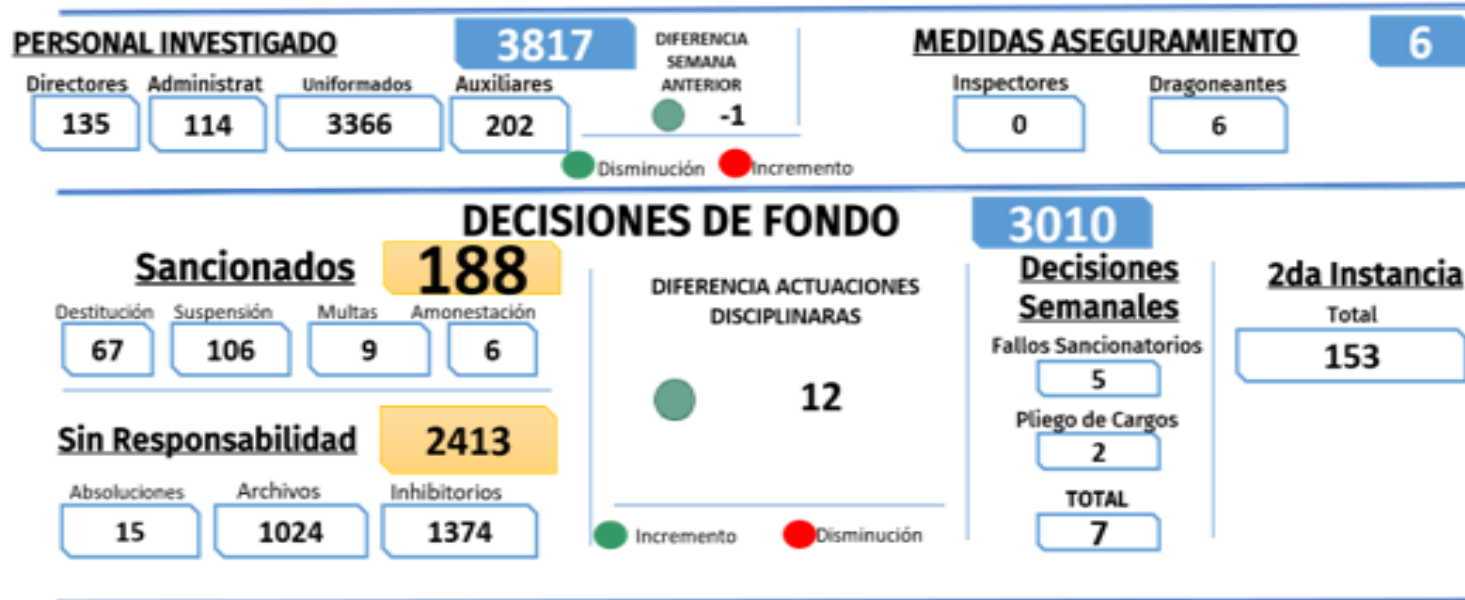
PERSONAL INVESTIGADO

3817

DIFERENCIA SEMANA ANTERIOR

-1

Directores 135
Administrat 114
Uniformados 3366
Auxiliares 202

Disminución Incremento

MEDIDAS ASEGURAMIENTO

6

Inspectores 0
Dragoneantes 6

DECISIONES DE FONDO

3010

Sancionados

188

Destitución 67
Suspensión 106
Multas 9
Amonestación 6

Sin Responsabilidad

2413

Absoluciones 15
Archivos 1024
Inhibitorios 1374

DIFERENCIA ACTUACIONES DISCIPLINARAS

12

Incremento Disminución

Decisiones Semanales

Fallos Sancionatorios 5
Pliego de Cargos 2
TOTAL 7

2da Instancia

Total 153